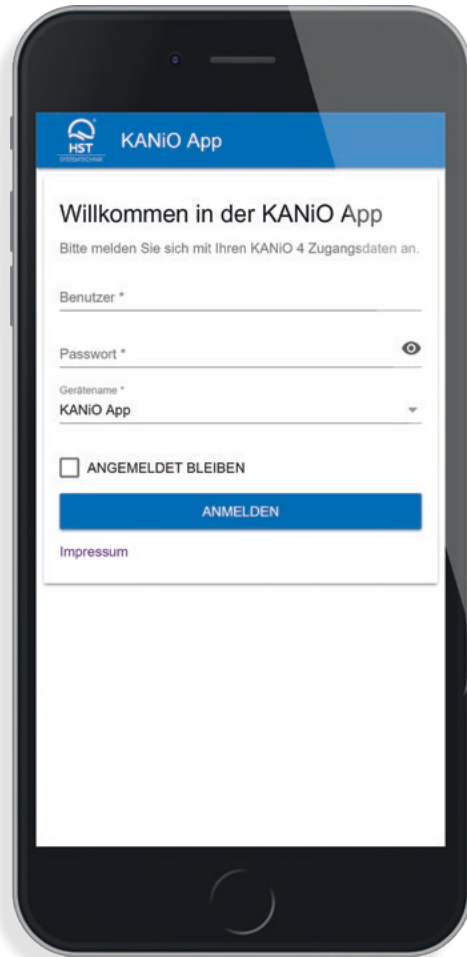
HST
SYSTEMTECHNIK

KANiO App

Willkommen in der KANiO App

Bitte melden Sie sich mit Ihren KANiO 4 Zugangsdaten an.

Benutzer *

Passwort *

Gerätename *
KANiO App

ANGEMELDET BLEIBEN

ANMELDEN

Impressum